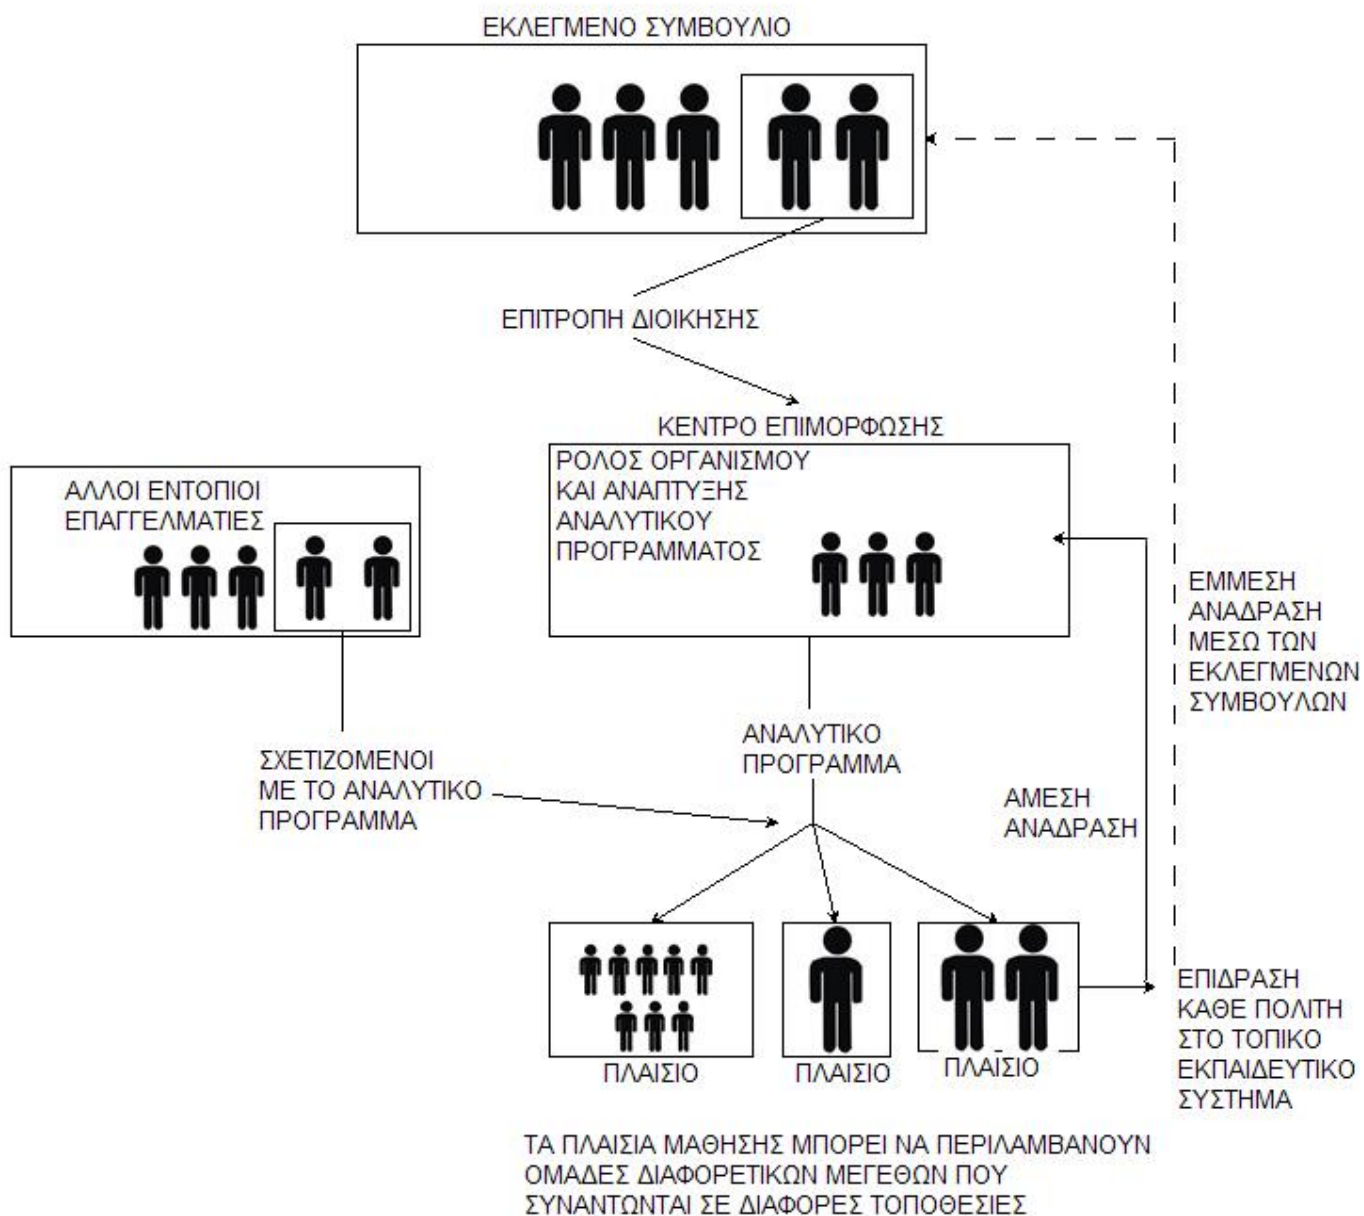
ΕΚΛΕΓΜΕΝΟ ΣΥΜΒΟΥΛΙΟ

ΕΠΙΤΡΟΠΗ ΔΙΟΙΚΗΣΗΣ

ΚΕΝΤΡΟ ΕΠΙΜΟΡΦΩΣΗΣ

ΡΟΛΟΣ ΟΡΓΑΝΙΣΜΟΥ ΚΑΙ ΑΝΑΠΤΥΞΗΣ ΑΝΑΛΥΤΙΚΟΥ ΠΡΟΓΡΑΜΜΑΤΟΣ

ΑΛΛΟΙ ΕΝΤΟΠΙΟΙ ΕΠΑΓΓΕΛΜΑΤΙΕΣ

ΕΜΜΕΣΗ ΑΝΑΔΡΑΣΗ ΜΕΣΩ ΤΩΝ ΕΚΛΕΓΜΕΝΩΝ ΣΥΜΒΟΥΛΩΝ

ΑΝΑΛΥΤΙΚΟ ΠΡΟΓΡΑΜΜΑ

ΣΧΕΤΙΖΟΜΕΝΟΙ ΜΕ ΤΟ ΑΝΑΛΥΤΙΚΟ ΠΡΟΓΡΑΜΜΑ

ΑΜΕΣΗ ΑΝΑΔΡΑΣΗ

ΠΛΑΙΣΙΟ

ΠΛΑΙΣΙΟ

ΠΛΑΙΣΙΟ

ΕΠΙΔΡΑΣΗ ΚΑΘΕ ΠΟΛΙΤΗ ΣΤΟ ΤΟΠΙΚΟ ΕΚΠΑΙΔΕΥΤΙΚΟ ΣΥΣΤΗΜΑ

ΤΑ ΠΛΑΙΣΙΑ ΜΑΘΗΣΗΣ ΜΠΟΡΕΙ ΝΑ ΠΕΡΙΛΑΜΒΑΝΟΥΝ ΟΜΑΔΕΣ ΔΙΑΦΟΡΕΤΙΚΩΝ ΜΕΓΕΘΩΝ ΠΟΥ ΣΥΝΑΝΤΩΝΤΑΙ ΣΕ ΔΙΑΦΟΡΕΣ ΤΟΠΟΘΕΣΙΕΣ